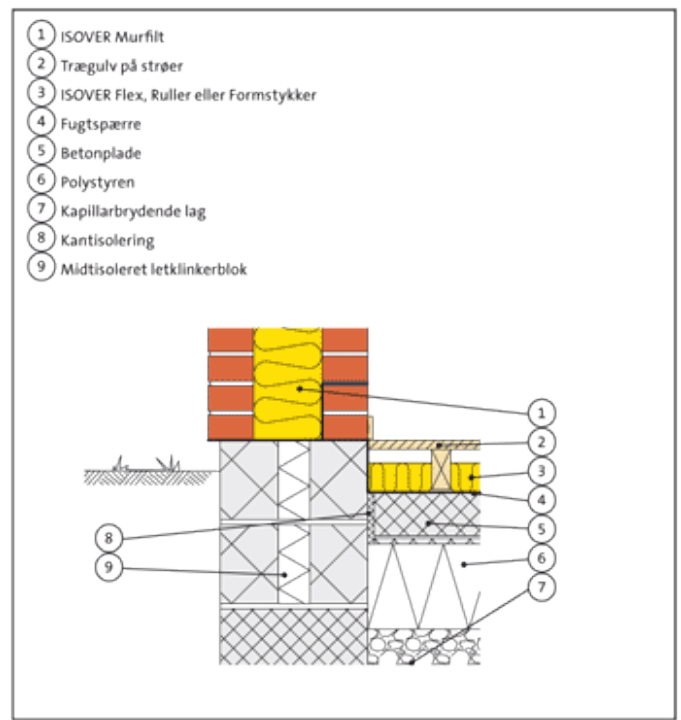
1 ISOVER Murfilt
2 Trægulv på strøer
3 ISOVER Flex, Ruller eller Formstykker
4 Fugtspærre
5 Betonplade
6 Polystyren
7 Kapillarbrydende lag
8 Kantisolering
9 Midtisoleret letklinkerblok

1
2
3
4
5
6
7
8
9